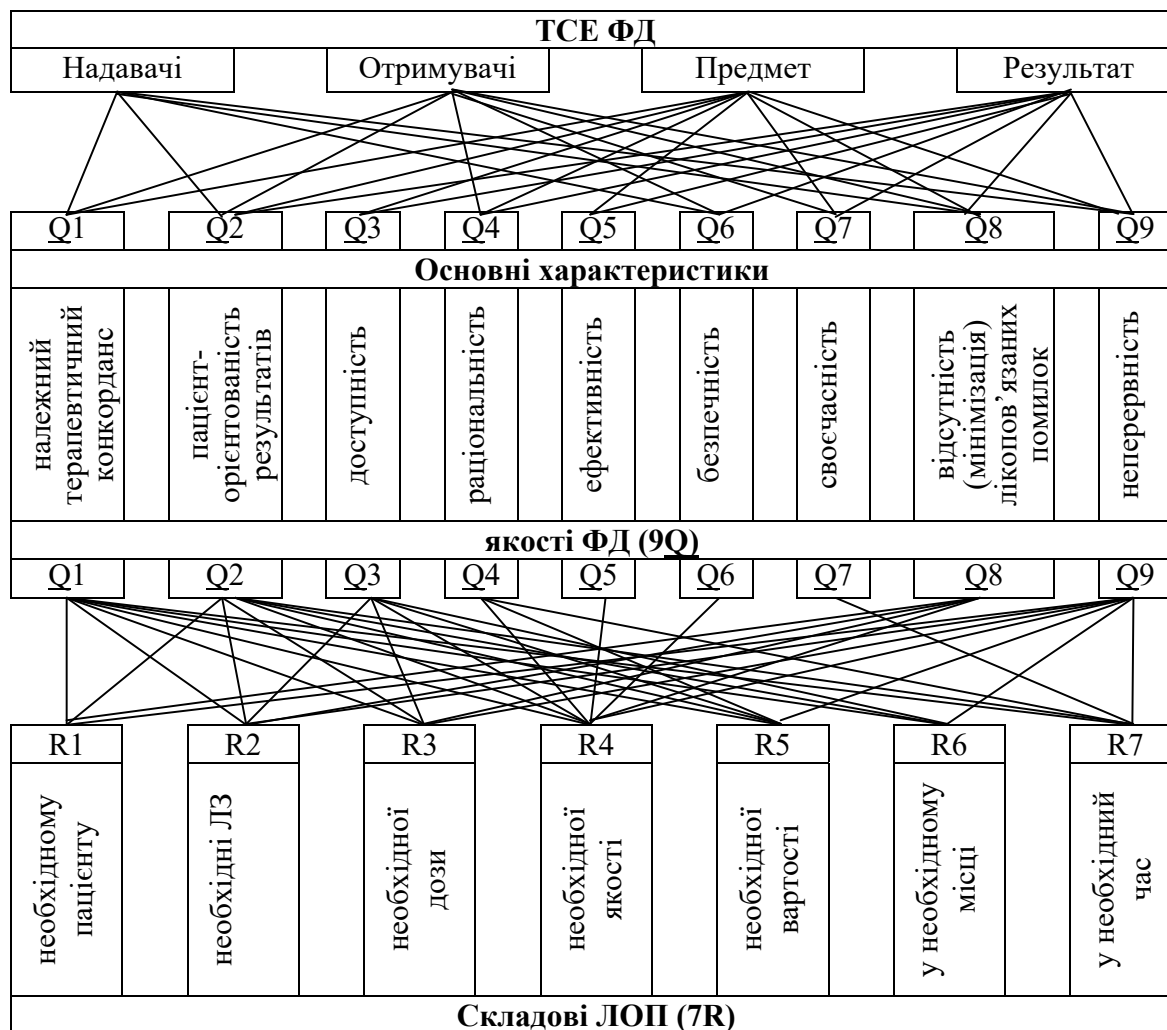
ТСЕ ФД

Надавачі
Отримувачі
Предмет
Результат

Q1
Q2
Q3
Q4
Q5
Q6
Q7
Q8
Q9

Основні характеристики

належний терапевтичний конкорданс
пацієнт-орієнтованість результатів
доступність
раціональність
ефективність
безпечність
своєчасність
відсутність (мінімізація) лікопов'язаних помилок
неперервність

якості ФД (9Q)

Q1
Q2
Q3
Q4
Q5
Q6
Q7
Q8
Q9

R1
R2
R3
R4
R5
R6
R7

необхідному пацієнту
необхідні ЛЗ
необхідної дози
необхідної якості
необхідної вартості
у необхідному місці
у необхідний час

Складові ЛОП (7R)